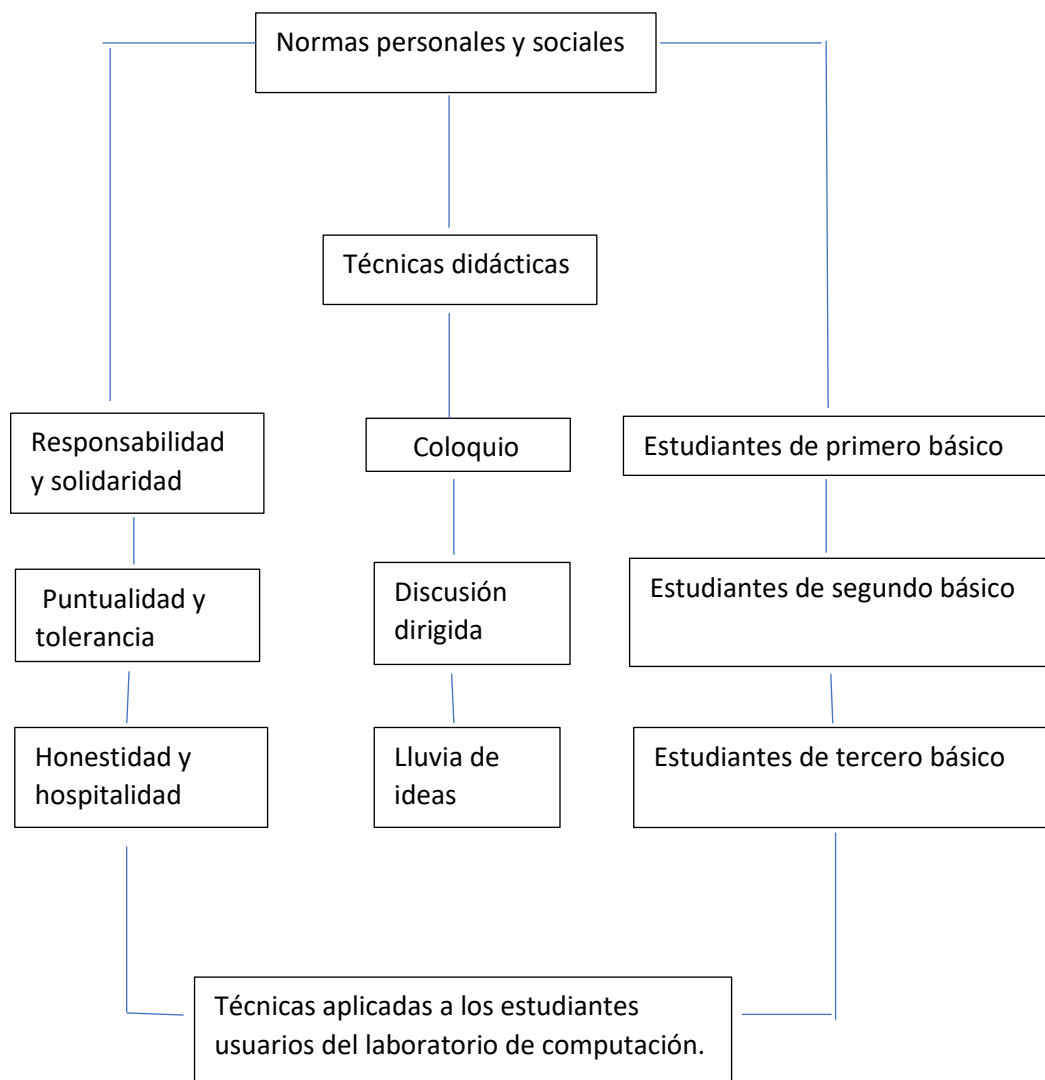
Normas personales y sociales

Técnicas didácticas

Responsabilidad y solidaridad

Coloquio

Estudiantes de primero básico

Puntualidad y tolerancia

Discusión dirigida

Estudiantes de segundo básico

Honestidad y hospitalidad

Lluvia de ideas

Estudiantes de tercero básico

Técnicas aplicadas a los estudiantes usuarios del laboratorio de computación.